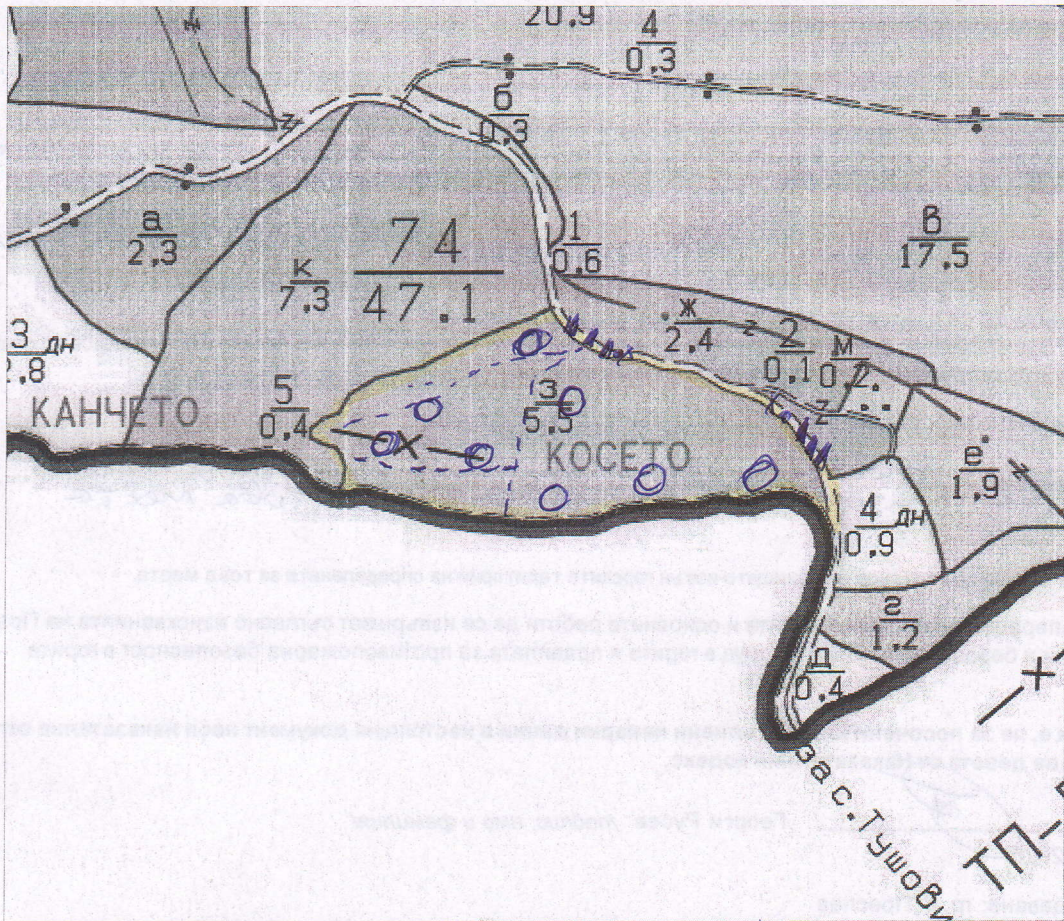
20.9

$\frac{4}{0.3}$

$\frac{б}{0.3}$

$\frac{а}{2.3}$

$\frac{к}{7.3}$

$\frac{74}{47.1}$

$\frac{1}{0.6}$

$\frac{в}{17.5}$

$\frac{3_{дн}}{2.8}$

$\frac{ж}{2.4}$

$\frac{2}{0.1}$

$\frac{м}{0.2}$

КАНЧЕТО

$\frac{5}{0.4}$

$\frac{з}{5.5}$

КОСЕТО

$\frac{е}{1.9}$

$\frac{4_{дн}}{0.9}$

$\frac{г}{1.2}$

$\frac{д}{0.4}$

за с.Тушовица

ТП-